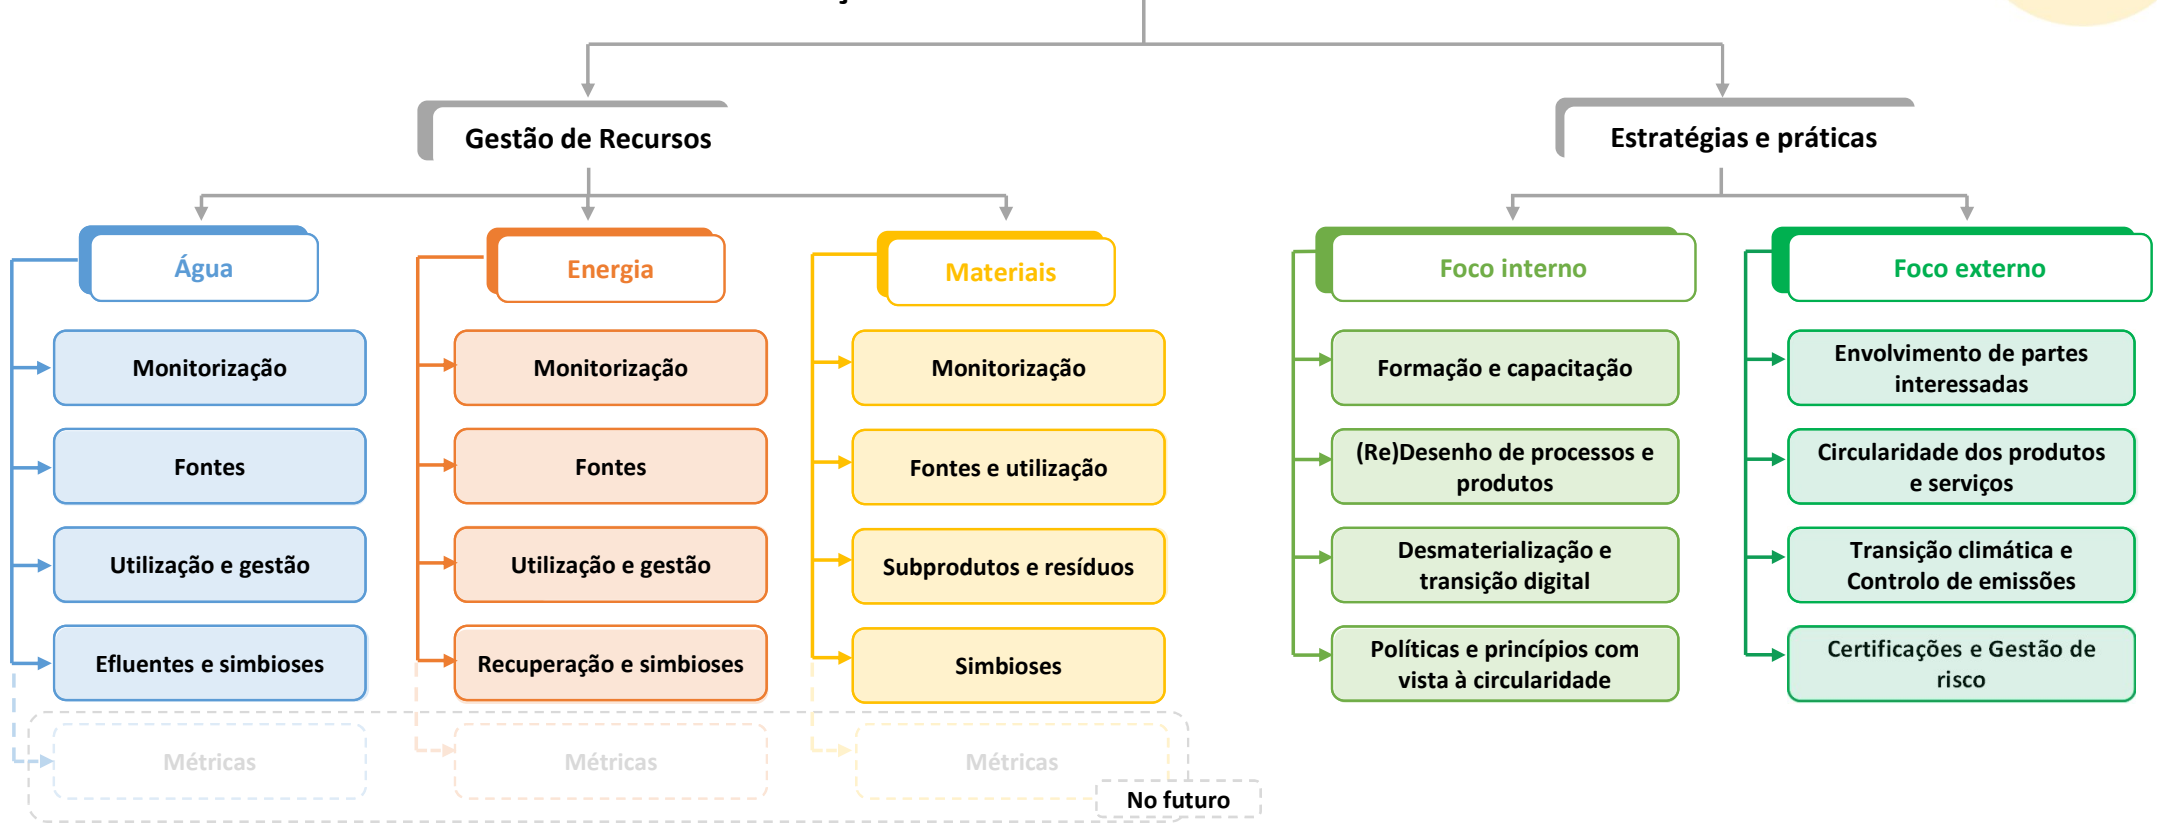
Gestão de Recursos

Estratégias e práticas

Água

Monitorização

Fontes

Utilização e gestão

Efluentes e simbioses

Métricas

Energia

Monitorização

Fontes

Utilização e gestão

Recuperação e simbioses

Métricas

Materiais

Monitorização

Fontes e utilização

Subprodutos e resíduos

Simbioses

Métricas

No futuro

Foco interno

Formação e capacitação

(Re)Desenho de processos e produtos

Desmaterialização e transição digital

Políticas e princípios com vista à circularidade

Foco externo

Envolvimento de partes interessadas

Circularidade dos produtos e serviços

Transição climática e Controlo de emissões

Certificações e Gestão de risco